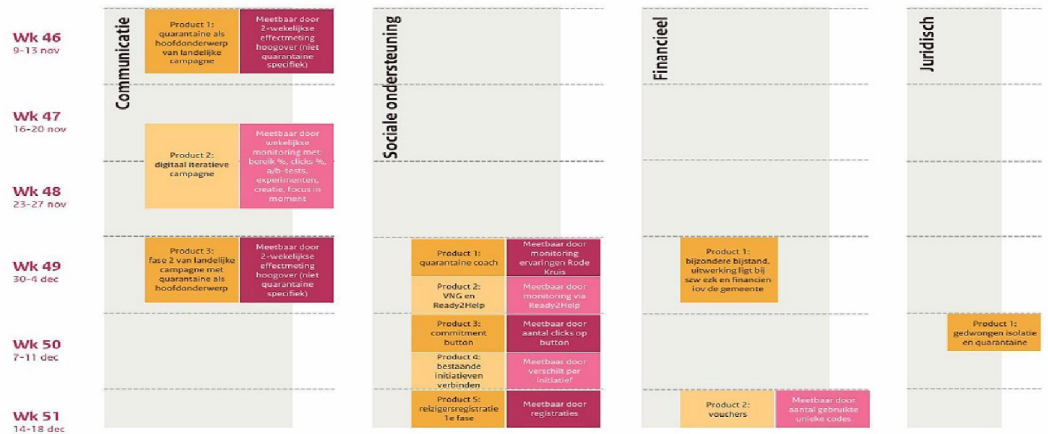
Wk 46
9-13 nov

Wk 47
16-20 nov

Wk 48
23-27 nov

Wk 49
30-4 dec

Wk 50
7-11 dec

Wk 51
14-18 dec

Communicatie

Product 1: quarantaine als hoofdonderwerp van landelijke campagne

Meetbaar door 2-wekelijkse effectmeting hoogover (niet quarantaine specifiek)

Product 2: digitaal iteratieve campagne

Meetbaar door wekelijkse monitoring met: bereik %, clicks %, a/b-tests, experimenten, creatie, focus in moment

Product 3: fase 2 van landelijke campagne met quarantaine als hoofdonderwerp

Meetbaar door 2-wekelijkse effectmeting hoogover (niet quarantaine specifiek)

Sociale ondersteuning

Product 1: quarantaine coach

Meetbaar door monitoring ervaringen Rode Kruis

Product 2: VNG en Ready2Help

Meetbaar door monitoring via Ready2Help

Product 3: commitment button

Meetbaar door aantal clicks op button

Product 4: bestaande initiatieven verbinden

Meetbaar door verschilt per initiatief

Product 5: reizigersregistratie 1e fase

Meetbaar door registraties

Financieel

Product 1: bijzondere bijstand, uitwerking ligt bij szw ezk en financien iov de gemeente

Product 2: vouchers

Meetbaar door aantal gebruikte unieke codes

Juridisch

Product 1: gedwongen isolatie en quarantaine